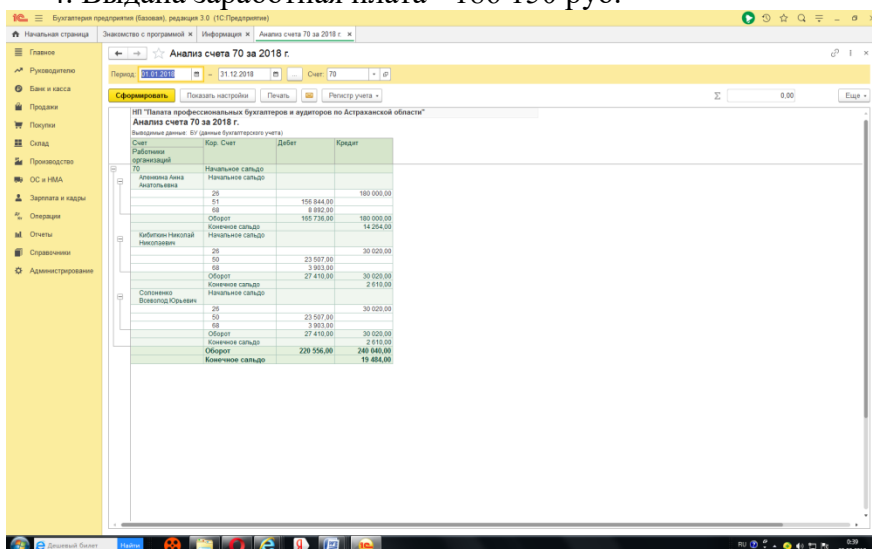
4. Выдана заработная плата - 180 150 руб.

1С Бухгалтерия предприятия (базовая), редакция 3.0 (1С:Предприятие)

Начальная страница | Знакомство с программой × | Информация × | Анализ счета 70 за 2018 г. ×

Главное
Руководителю
Банк и касса
Продажи
Покупки
Склад
Производство
ОС и НМА
Зарплата и кадры
Операции
Отчеты
Справочники
Администрирование

Анализ счета 70 за 2018 г.

Период: 01.01.2018 – 31.12.2018 ... Счет: 70

Сформировать | Показать настройки | Печать | Регистр учета | Σ 0,00 | Еще

НП "Палата профессиональных бухгалтеров и аудиторов по Астраханской области"
Анализ счета 70 за 2018 г.
Выводимые данные: БУ (данные бухгалтерского учета)

| Счет | Кор. Счет | Дебет | Кредит |
|---|---|---|---|
| Работники организаций | | | |
| 70 | Начальное сальдо | | |
| Аленкина Анна Анатольевна | Начальное сальдо | | |
| | 26 | | 180 000,00 |
| | 51 | 156 844,00 | |
| | 68 | 8 892,00 | |
| | Оборот | 165 736,00 | 180 000,00 |
| | Конечное сальдо | | 14 264,00 |
| Кибиткин Николай Николаевич | Начальное сальдо | | |
| | 26 | | 30 020,00 |
| | 50 | 23 507,00 | |
| | 68 | 3 903,00 | |
| | Оборот | 27 410,00 | 30 020,00 |
| | Конечное сальдо | | 2 610,00 |
| Солоненко Всеволод Юрьевич | Начальное сальдо | | |
| | 26 | | 30 020,00 |
| | 50 | 23 507,00 | |
| | 68 | 3 903,00 | |
| | Оборот | 27 410,00 | 30 020,00 |
| | Конечное сальдо | | 2 610,00 |
| | Оборот | 220 556,00 | 240 040,00 |
| | Конечное сальдо | | 19 484,00 |

Дешевый билет | Найти

RU 0:39